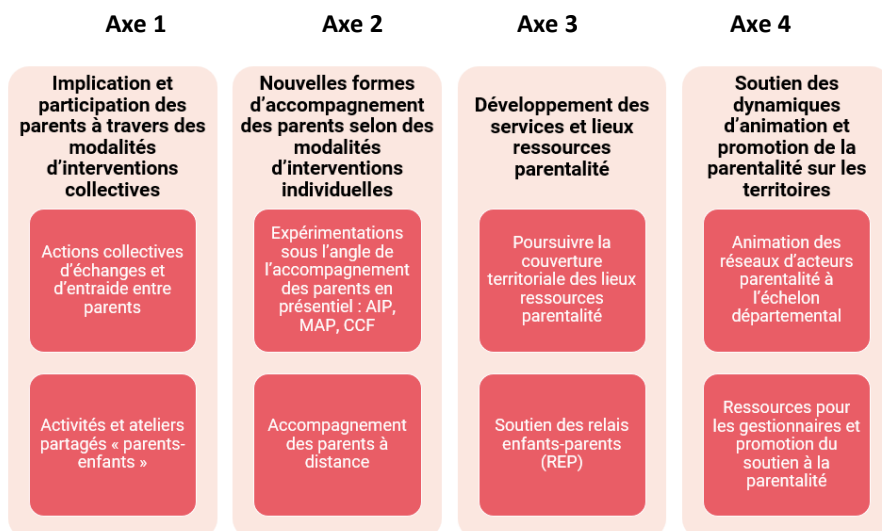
Axe 1

Implication et participation des parents à travers des modalités d’interventions collectives

Actions collectives d’échanges et d’entraide entre parents

Activités et ateliers partagés « parents-enfants »

Axe 2

Nouvelles formes d’accompagnement des parents selon des modalités d’interventions individuelles

Expérimentations sous l’angle de l’accompagnement des parents en présentiel : AIP, MAP, CCF

Accompagnement des parents à distance

Axe 3

Développement des services et lieux ressources parentalité

Poursuivre la couverture territoriale des lieux ressources parentalité

Soutien des relais enfants-parents (REP)

Axe 4

Soutien des dynamiques d’animation et promotion de la parentalité sur les territoires

Animation des réseaux d’acteurs parentalité à l’échelon départemental

Ressources pour les gestionnaires et promotion du soutien à la parentalité